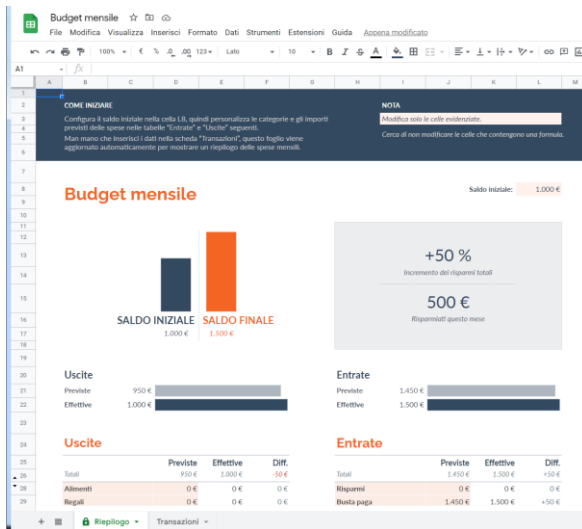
Budget mensile
File Modifica Visualizza Inserisci Formato Dati Strumenti Estensioni Guida Appena modificato

100% € % .0 .00 123 Lato 10 B I S A

A1 fx

A B C D E F G H I J K L M

COME INIZIARE
Configura il saldo iniziale nella cella L8, quindi personalizza le categorie e gli importi previsti delle spese nelle tabelle "Entrate" e "Uscite" seguenti.
Man mano che inserisci i dati nella scheda "Transazioni", questo foglio viene aggiornato automaticamente per mostrare un riepilogo delle spese mensili.

NOTA
Modifica solo le celle evidenziate.
Cerca di non modificare le celle che contengono una formula.

Budget mensile

Saldo iniziale: 1.000 €

+50 %
Incremento dei risparmi totali

500 €
Risparmiati questo mese

SALDO INIZIALE SALDO FINALE
1.000 € 1.500 €

Uscite
Previste 950 €
Effettive 1.000 €

Entrate
Previste 1.450 €
Effettive 1.500 €

Uscite

| | Previste | Effettive | Diff. |
|---|---|---|---|
| Totale | 950 € | 1.000 € | -50 € |
| Alimenti | 0 € | 0 € | 0 € |
| Regali | 0 € | 0 € | 0 € |

Entrate

| | Previste | Effettive | Diff. |
|---|---|---|---|
| Totale | 1.450 € | 1.500 € | +50 € |
| Risparmi | 0 € | 0 € | 0 € |
| Busta paga | 1.450 € | 1.500 € | +50 € |

+ Riepilogo Transazioni